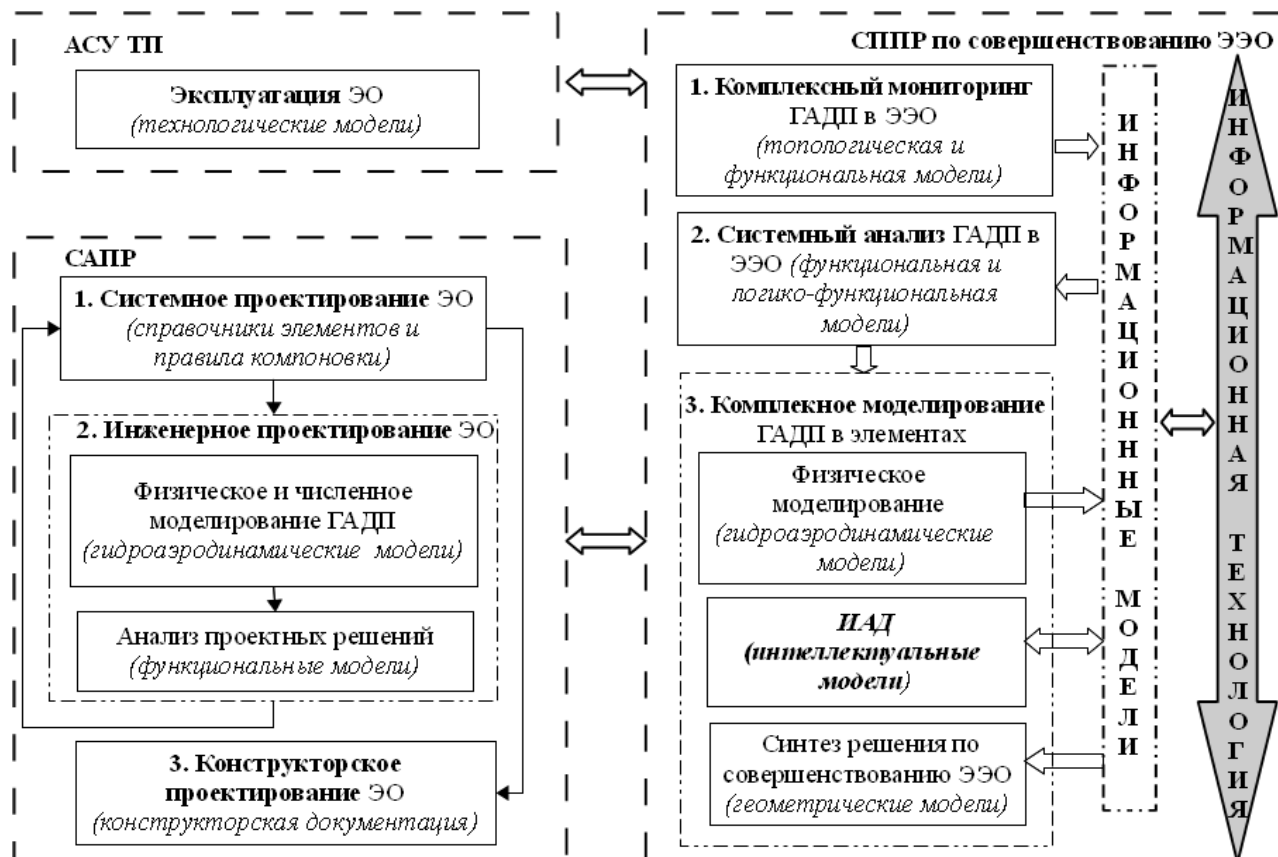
АСУ ТП

Эксплуатация ЭО (технологические модели)

САПР

1. Системное проектирование ЭО (справочники элементов и правила компоновки)

2. Инженерное проектирование ЭО

Физическое и численное моделирование ГАДП (гидроаэродинамические модели)

Анализ проектных решений (функциональные модели)

3. Конструкторское проектирование ЭО (конструкторская документация)

СППР по совершенствованию ЭЭО

1. Комплексный мониторинг ГАДП в ЭЭО (топологическая и функциональная модели)

2. Системный анализ ГАДП в ЭЭО (функциональная и логико-функциональная модели)

3. Комплекное моделирование ГАДП в элементах

Физическое моделирование (гидроаэродинамические модели)

ИАД (интеллектуальные модели)

Синтез решения по совершенствованию ЭЭО (геометрические модели)

ИНФОРМАЦИОННЫЕ МОДЕЛИ

ИНФОРМАЦИОННАЯ ТЕХНОЛОГИЯ